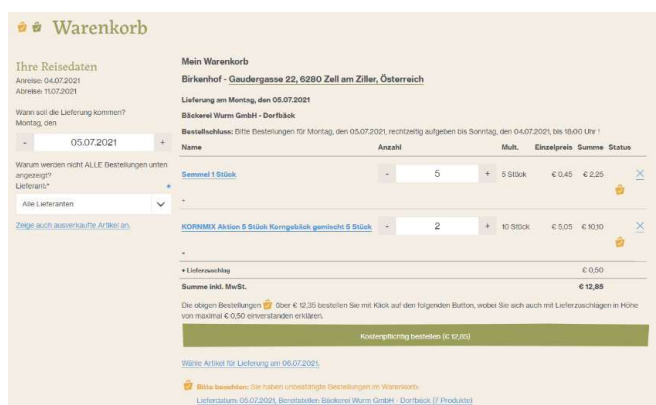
Warenkorb

Ihre Reisedaten
Anreise: 04.07.2021
Abreise: 11.07.2021

Wann soll die Lieferung kommen?
Montag, den

- 05.07.2021 +

Warum werden nicht ALLE Bestellungen unten angezeigt?
Lieferant*

Alle Lieferanten

Zeige auch ausverkaufte Artikel an.

Mein Warenkorb

Birkenhof - Gaudergasse 22, 6280 Zell am Ziller, Österreich

Lieferung am Montag, den 05.07.2021

Bäckerei Wurm GmbH - Dorfbäck

Bestellschluss: Bitte Bestellungen für Montag, den 05.07.2021, rechtzeitig aufgeben bis Sonntag, den 04.07.2021, bis 18:00 Uhr !

| Name | Anzahl | Mult. | Einzelpreis | Summe | Status |
|---|---|---|---|---|---|
| Semmel 1 Stück | - 5 + | 5 Stück | € 0,45 | € 2,25 | |
| KORNMIX Aktion 5 Stück Korngebäck gemischt 5 Stück | - 2 + | 10 Stück | € 5,05 | € 10,10 | |
| + Lieferzuschlag | | | | € 0,50 | |
| Summe inkl. MwSt. | | | | € 12,85 | |

Die obigen Bestellungen über € 12,35 bestellen Sie mit Klick auf den folgenden Button, wobei Sie sich auch mit Lieferzuschlägen in Höhe von maximal € 0,50 einverstanden erklären.

Kostenpflichtig bestellen (€ 12,85)

Wähle Artikel für Lieferung am 06.07.2021.

Bitte beachten: Sie haben unbestätigte Bestellungen im Warenkorb:

Lieferdatum: 05.07.2021, Bereitsteller: Bäckerei Wurm GmbH - Dorfbäck (7 Produkte)